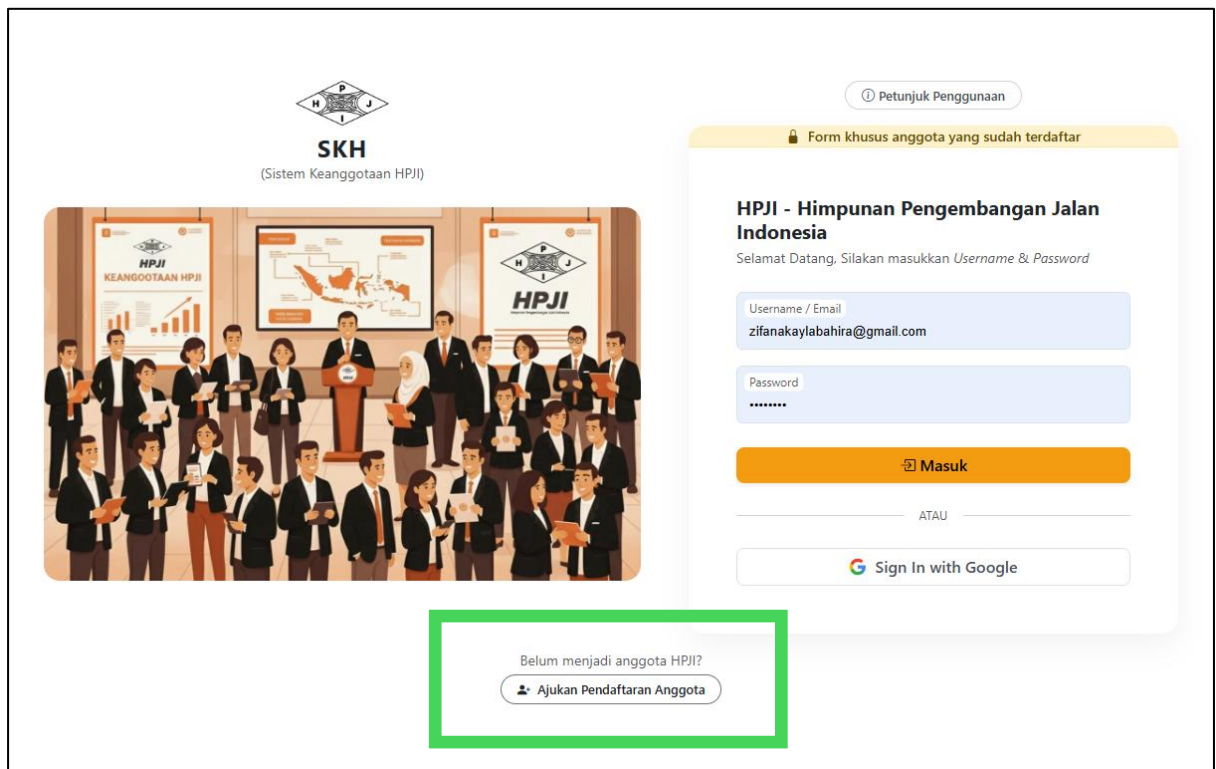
H P J I

SKH

(Sistem Keanggotaan HPJI)

HPJI

KEANGGOTAAN HPJI

H P J I

HPJI

Petunjuk Penggunaan

Form khusus anggota yang sudah terdaftar

HPJI - Himpunan Pengembangan Jalan Indonesia

Selamat Datang, Silakan masukkan *Username* & *Password*

Username / Email

zifanakaylabahira@gmail.com

Password

••••••••

Masuk

ATAU

Sign In with Google

Belum menjadi anggota HPJI?

Ajukan Pendaftaran Anggota